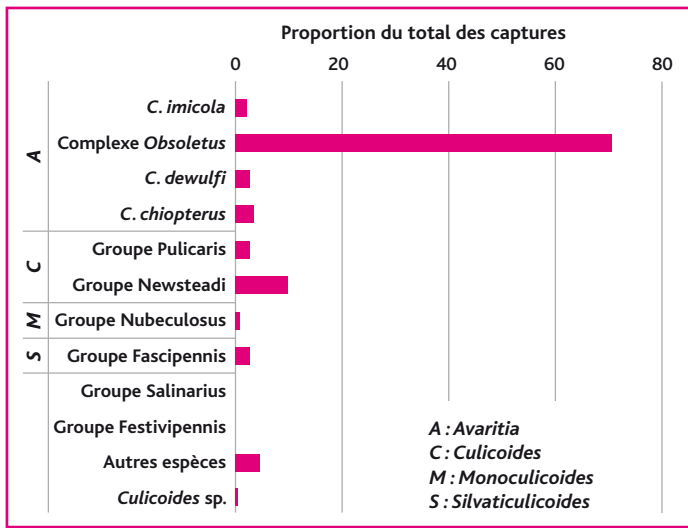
Proportion du total des captures

0 20 40 60 80

A
C. imicola
Complexe Obsoletus
C. dewulfi
C. chiopterus

C
Groupe Pulicaris
Groupe Newsteadi

M
Groupe Nubeculosus

S
Groupe Fascipennis

Groupe Salinarius
Groupe Festivipennis
Autres espèces
Culicoides sp.

A : Avaritia
C : Culicoides
M : Monoculicoides
S : Silvaticulicoides